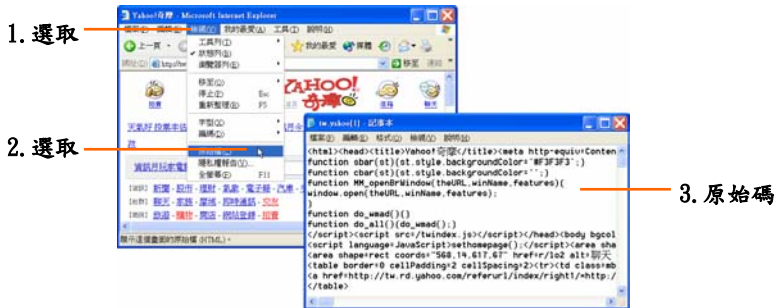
1.選取

2.選取

3.原始碼

Yahoo!奇摩 - Microsoft Internet Explorer

檔案(F) 編輯(E) 檢視(V) 我的最愛(A) 工具(T) 說明(H)

上一頁

網址(D) http://tw

工具列(T)
狀態列(B)
瀏覽器列(E)

移至(O)
停止(P) Esc
重新整理(R) F5

字型(X)
編碼(D)

原始檔(C)
隱私權報告(V)...
全螢幕(F) F11

我的最愛 媒體

YAHOO! 奇摩

拍賣 遊戲 聊天

天氣好 投票幸運

資訊月設備電

[新聞] 新聞 - 股市 - 理財 - 氣象 - 電子報 - 汽車
[生活] 購物 - 家族 - 星座 - 即時通訊 - 交友
[娛樂] 遊戲 - 購物 - 電影 - 網站登錄 - 拍賣

顯示這個畫面的原始檔 (HTML)。

tw.yahoo[1] - 記事本

檔案(F) 編輯(E) 格式(O) 檢視(V) 說明(H)

<html><head><title>Yahoo!奇摩</title><meta http-equiv=Conten
function obar(st)(st.style.backgroundColor="#F3F3F3";)
function cbar(st)(st.style.backgroundColor="";)
function MM_openBrWindow(theURL,winName,features){
window.open(theURL,winName,features);
}
function do_wmad(){}
function do_all(){do_wmad();}
</script><script src=/twindex.js></script></head><body bgcol
<script language=JavaScript>sethomepage();</script><area sha
<area shape=rect coords="568,14,617,67" href=r/lo2 alt=聊天
<table border=0 cellPadding=2 cellSpacing=2><tr><td class=mb
<a href=http://tw.rd.yahoo.com/referurl/index/right1/*http:/
</table>